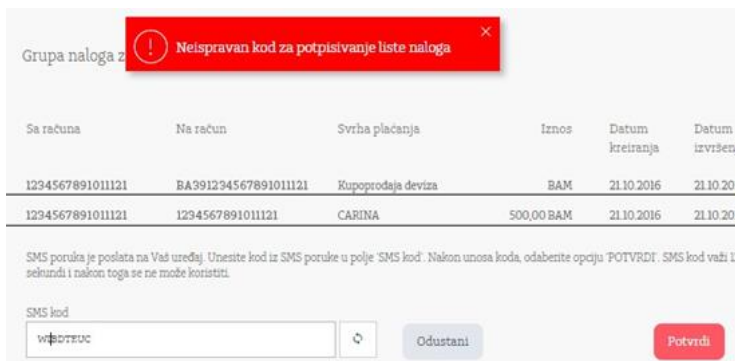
Grupa naloga z

Neispravan kod za potpisivanje liste naloga

×

| Sa računa | Na račun | Svrha plaćanja | Iznos | Datum kreiranja | Datum izvršen |
|---|---|---|---|---|---|
| 1234567891011121 | BA391234567891011121 | Kupoprodaja deviza | BAM | 21.10.2016 | 21.10.20 |
| 1234567891011121 | 1234567891011121 | CARINA | 500,00 BAM | 21.10.2016 | 21.10.20 |

SMS poruka je poslata na Vaš uređaj. Unesite kod iz SMS poruke u polje 'SMS kod'. Nakon unosa koda, odaberite opciju 'POTVRDI'. SMS kod važi 1 sekundi i nakon toga se ne može koristiti.

SMS kod

W8DTEUC

Odustani

Potvrdi